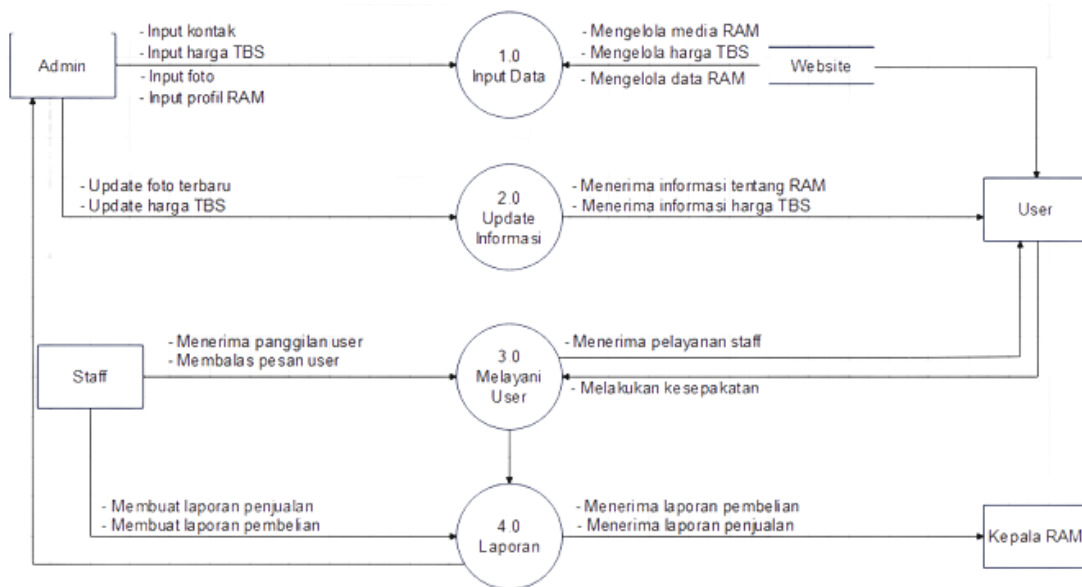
Admin

- Input kontak
- Input harga TBS
- Input foto
- Input profil RAM

1.0
Input Data

- Mengelola media RAM
- Mengelola harga TBS
- Mengelola data RAM

Website

- Update foto terbaru
- Update harga TBS

2.0
Update
Informasi

- Menerima informasi tentang RAM
- Menerima informasi harga TBS

User

Staff

- Menerima panggilan user
- Membalas pesan user

3.0
Melayani
User

- Menerima pelayanan staff

- Melakukan kesepakatan

- Membuat laporan penjualan
- Membuat laporan pembelian

4.0
Laporan

- Menerima laporan pembelian
- Menerima laporan penjualan

Kepala RAM